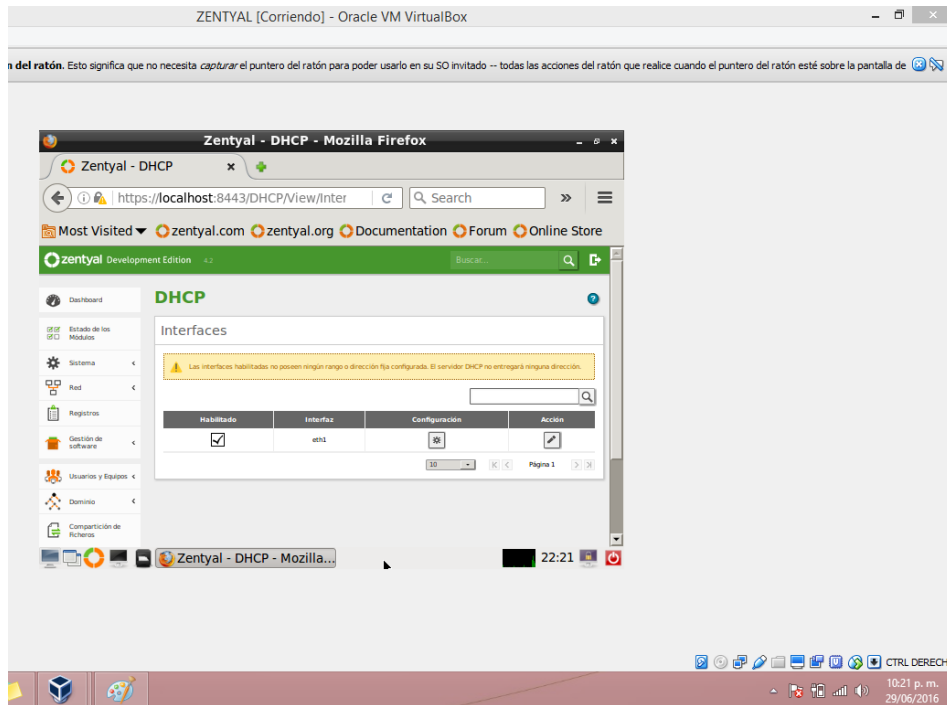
ZENTYAL [Corriendo] - Oracle VM VirtualBox

n del ratón. Esto significa que no necesita *capturar* el puntero del ratón para poder usarlo en su SO invitado -- todas las acciones del ratón que realice cuando el puntero del ratón esté sobre la pantalla de

Zentyal - DHCP - Mozilla Firefox

Zentyal - DHCP

https://localhost:8443/DHCP/View/Inter

Search

Most Visited zentyal.com zentyal.org Documentation Forum Online Store

zentyal Development Edition 4.2

Buscar...

Dashboard

Estado de los Módulos

Sistema

Red

Registros

Gestión de software

Usuarios y Equipos

Dominio

Compartición de Ficheros

DHCP

Interfaces

Las interfaces habilitadas no poseen ningún rango o dirección fija configurada. El servidor DHCP no entregará ninguna dirección.

| Habilitado | Interfaz | Configuración | Acción |
|---|---|---|---|
| ☑ | eth1 | | |

10

Página 1

Zentyal - DHCP - Mozilla...

22:21

CTRL DERECH

10:21 p. m.
29/06/2016